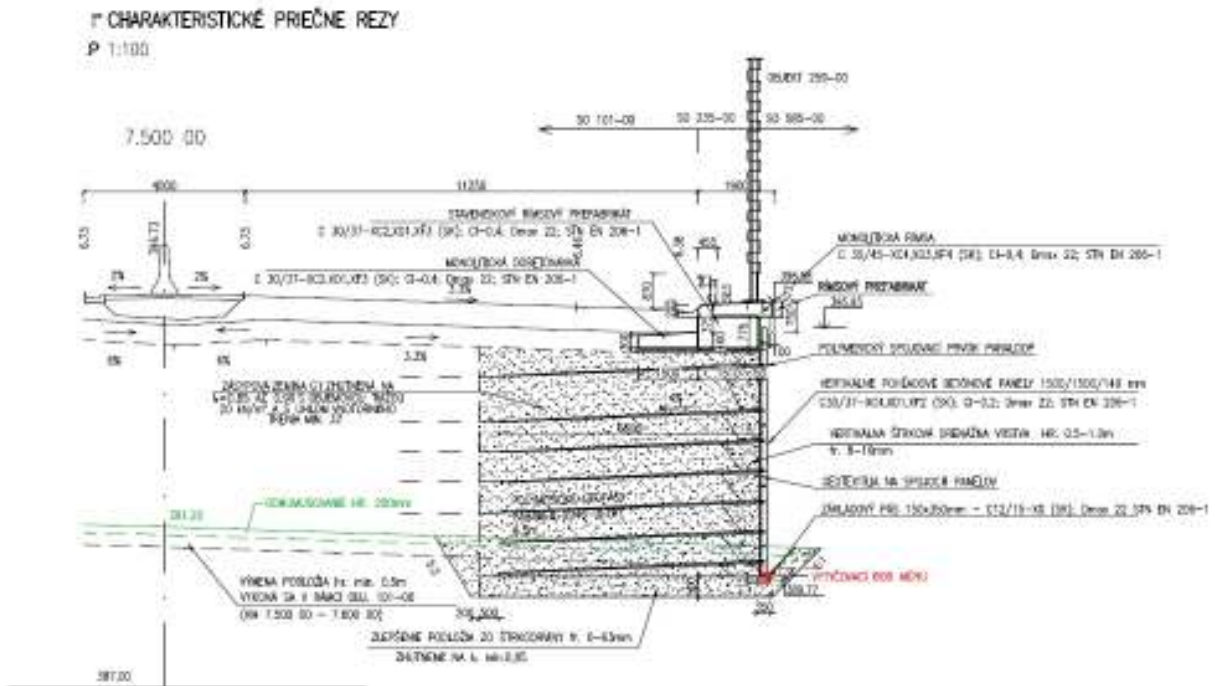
1° CHARAKTERISTICKÉ PRIEČNE REZY

P 1:100

7.500 00

OBJEKT 255-00

SO 101-00    SO 235-00    SO 505-00

4000    11250    1900

0.75    0.75

2%    2%

STAVENISKOVÝ RÍMSOVÝ PREFABRIKÁT
C 30/37-XC2,XD1,XF3 (SK); Cl-0,4; Dmax 22; STN EN 206-1

MONOLITICKÁ DOBETÓNÁVKA
C 30/37-XC2,XD1,XF3 (SK); Cl-0,4; Dmax 22; STN EN 206-1

MONOLITICKÁ RÍMSA
C 35/45-XC4,XD3,XF4 (SK); Cl-0,4; Dmax 22; STN EN 206-1

RÍMSOVÝ PREFABRIKÁT

6%    6%    3.2%

POLYMÉROVÝ SPOJOVACÍ PRVOK PARALOOP

ZÁSYPOVÁ ZEMINA CI ZHUTNENÁ NA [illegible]

VERTIKÁLNE POHĽADOVÉ BETÓNOVÉ PANELY 1500/1500/140 mm
C30/37-XC4,XD1,XF2 (SK); Cl-0,2; Dmax 22; STN EN 206-1

VERTIKÁLNA ŠTRKOVÁ DRENÁŽNA VRSTVA HR. 0.5-1.0m
fr. 8-16mm

GEOTEXTÍLIA NA SPOJOCH PANELOV

ZÁKLADOVÝ PÁS 150x350mm - C12/15-X0 (SK); Dmax 22 STN EN 206-1

HUMUSOVANIE HR. 200mm

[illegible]

VYMENA PODLOŽIA hr. min. 0.5m
VYKONÁ SA V RÁMCI SO 101-00
(KM 7.500 00 - 7.600 00)

VYTYČOVACÍ BOD MÚRU

ZLEPŠENÉ PODLOŽIE ZO ŠTRKODRVINY fr. 0-63mm
ZHUTNENÉ NA I_D min 0,85

397,00